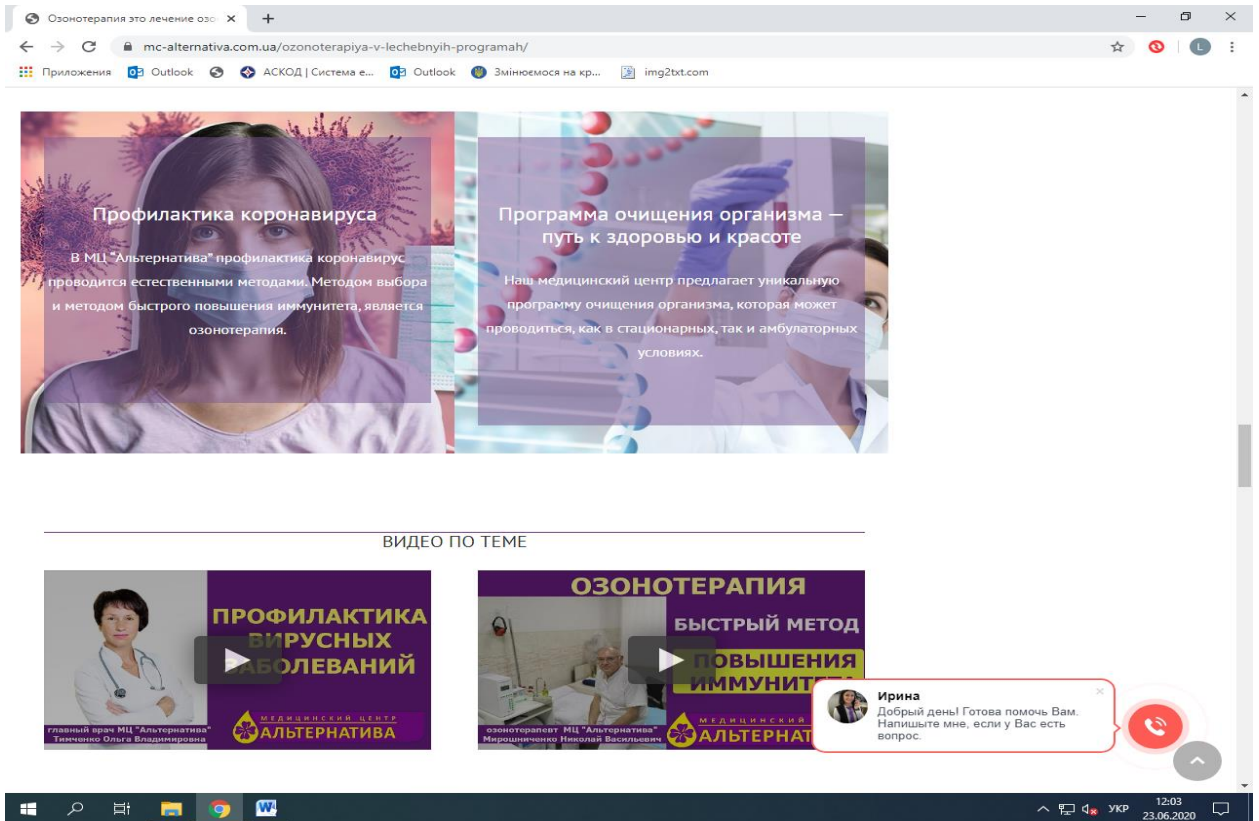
Озонотерапия это лечение озо ×
+
mc-alternativa.com.ua/ozonoterapiya-v-lechebnyih-programah/
Приложения Outlook АСКОД | Система е... Outlook Змінюємося на кр... img2txt.com

Профилактика коронавируса

В МЦ "Альтернатива" профилактика коронавирус проводится естественными методами. Методом выбора и методом быстрого повышения иммунитета, является озонотерапия.

Программа очищения организма — путь к здоровью и красоте

Наш медицинский центр предлагает уникальную программу очищения организма, которая может проводиться, как в стационарных, так и амбулаторных условиях.

ВИДЕО ПО ТЕМЕ

ПРОФИЛАКТИКА ВИРУСНЫХ ЗАБОЛЕВАНИЙ
главный врач МЦ "Альтернатива" Тимченко Ольга Владимировна
МЕДИЦИНСКИЙ ЦЕНТР АЛЬТЕРНАТИВА

ОЗОНОТЕРАПИЯ
БЫСТРЫЙ МЕТОД ПОВЫШЕНИЯ ИММУНИТЕТА
озонотерапевт МЦ "Альтернатива" Мирошниченко Николай Васильевич
МЕДИЦИНСКИЙ АЛЬТЕРНАТ

Ирина
Добрый день! Готова помочь Вам. Напишите мне, если у Вас есть вопрос.

УКР 12:03 23.06.2020